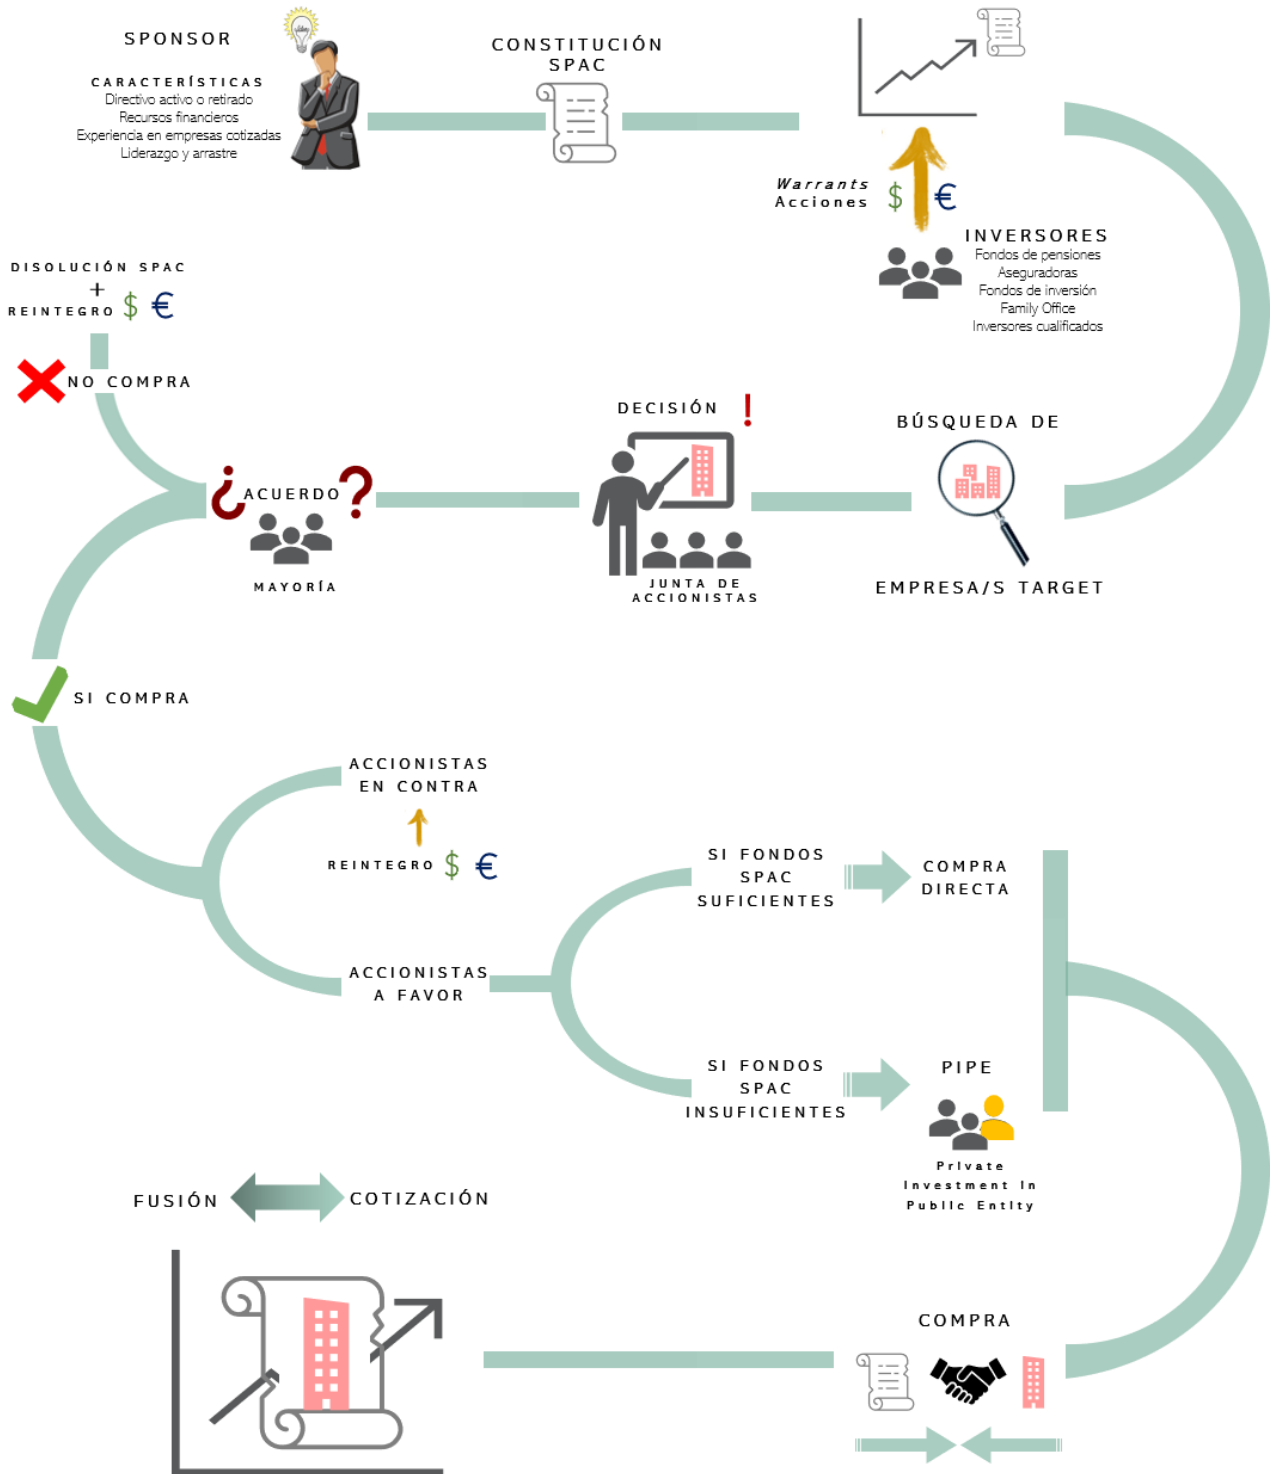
SPONSOR

CARACTERÍSTICAS
Directivo activo o retirado
Recursos financieros
Experiencia en empresas cotizadas
Liderazgo y arrastre

CONSTITUCIÓN SPAC

Warrants
Acciones
$ €

INVERSORES
Fondos de pensiones
Aseguradoras
Fondos de inversión
Family Office
Inversores cualificados

DISOLUCIÓN SPAC
+
REINTEGRO $ €

NO COMPRA

DECISIÓN !

BÚSQUEDA DE

¿ACUERDO?

MAYORÍA

JUNTA DE ACCIONISTAS

EMPRESA/S TARGET

SI COMPRA

ACCIONISTAS EN CONTRA

REINTEGRO $ €

SI FONDOS SPAC SUFICIENTES

COMPRA DIRECTA

ACCIONISTAS A FAVOR

SI FONDOS SPAC INSUFICIENTES

PIPE

Private Investment In Public Entity

FUSIÓN

COTIZACIÓN

COMPRA